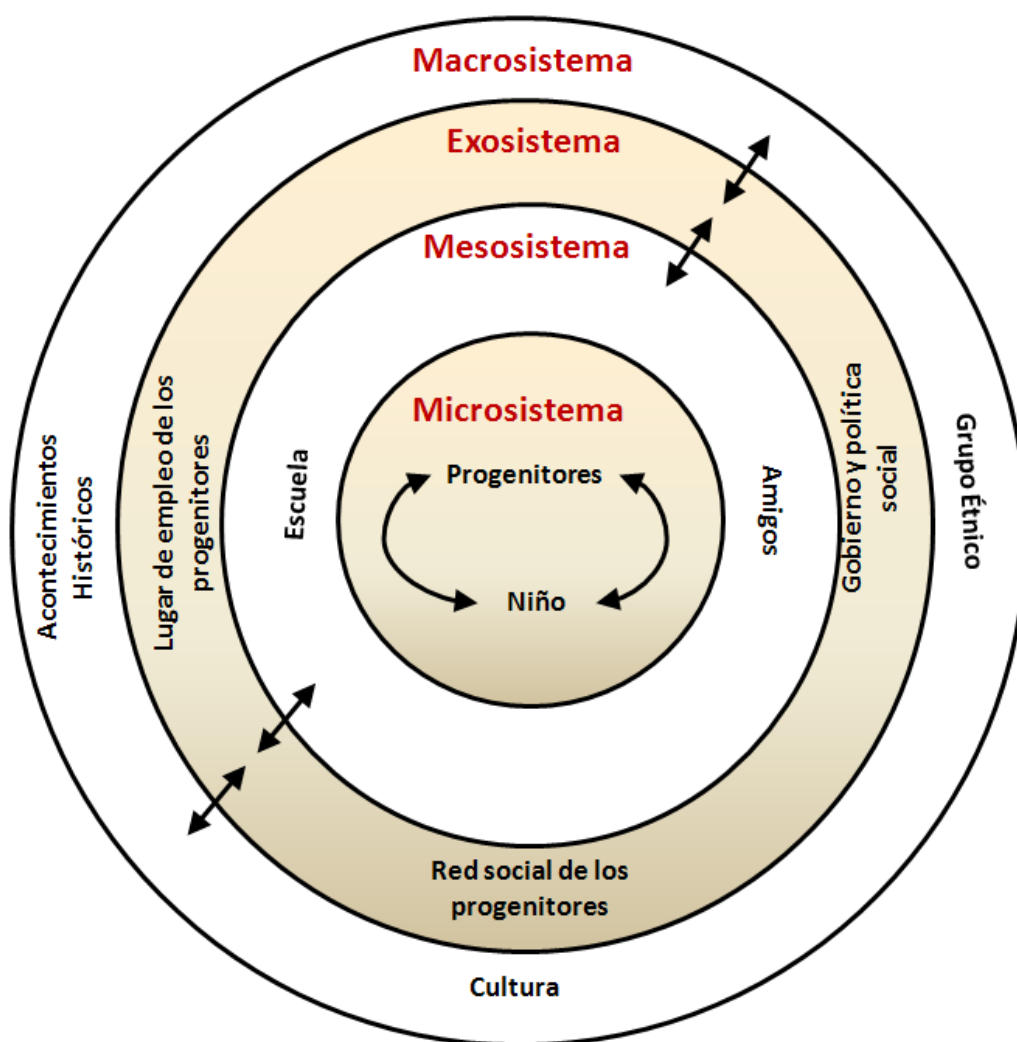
Macrosistema

Exosistema

Mesosistema

Acontecimientos Históricos

Lugar de empleo de los progenitores

Escuela

Microsistema

Progenitores

Niño

Amigos

Gobierno y política social

Grupo Étnico

Red social de los progenitores

Cultura